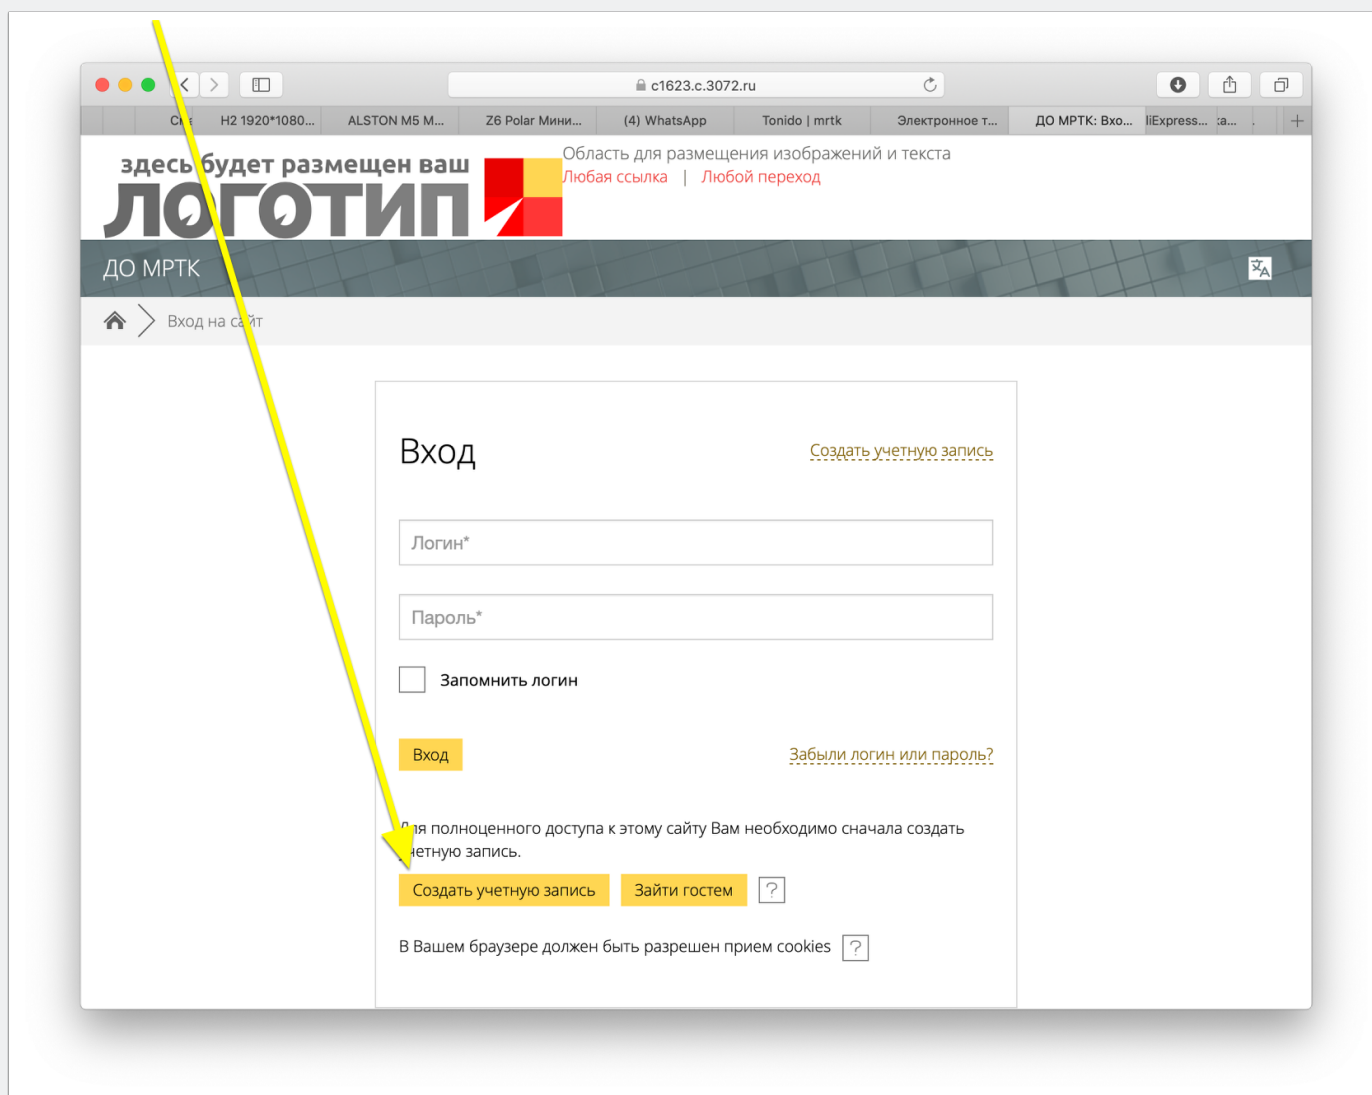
c1623.c.3072.ru

C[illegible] | H2 1920*1080... | ALSTON M5 M... | Z6 Polar Мини... | (4) WhatsApp | Tonido | mrtk | Электронное т... | ДО МРТК: Вхо... | liExpress... | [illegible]а...

здесь будет размещен ваш
ЛОГОТИП

Область для размещения изображений и текста
Любая ссылка | Любой переход

ДО МРТК

Вход на сайт

Вход

Создать учетную запись

Логин*

Пароль*

Запомнить логин

Вход

Забыли логин или пароль?

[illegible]ля полноценного доступа к этому сайту Вам необходимо сначала создать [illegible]четную запись.

Создать учетную запись

Зайти гостем

?

В Вашем браузере должен быть разрешен прием cookies

?